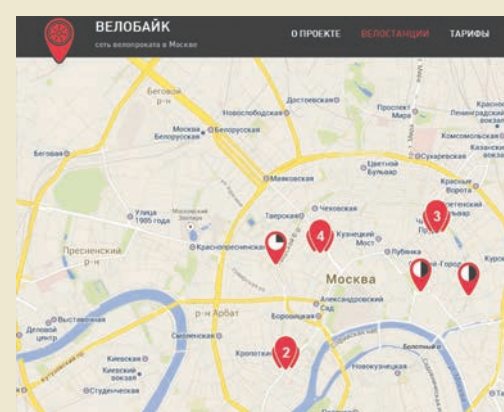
ВЕЛОБАЙК
сеть велопроката в Москве

О ПРОЕКТЕ ВЕЛОСТАНЦИИ ТАРИФЫ

Беговой р-н
Новослободская
Достоевская
Проспект Мира
Москва Белорусская
Белорусская
Беговая
Красные Ворота
Ленинградский вокзал
Комсомольская
Казанский вокзал
Сухаревская
Цветной Бульвар
Маяковская
Чеховская
Тверская
Кузнецкий Мост
Улица 1905 года
Краснопресненская
Пресненский р-н
Лубянка
Китай-Город
Москва
Александровский Сад
р-н Арбат
Боровицкая
Смоленская
Выставочная
Деловой центр
Кропоткинская
Киевская
Киевский вокзал
Студенческая
Новокузнецкая
Болотный
Курс
3
4
2